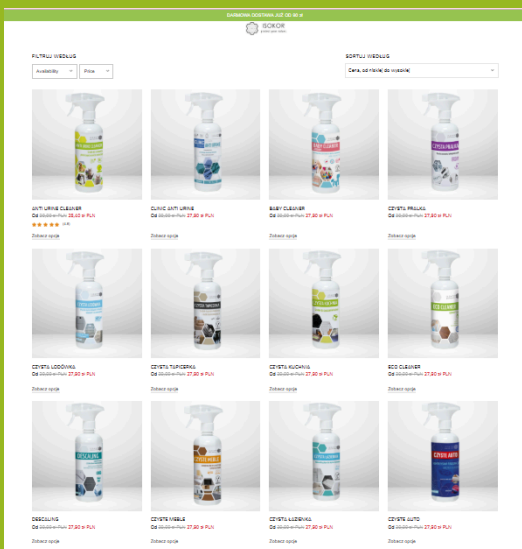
DARMOWA DOSTAWA JUŻ OD 99 zł

SOKOR

FILTRUJ WEDŁUG

Availability

Price

SORTUJ WEDŁUG

Cena, od niskiej do wysokiej

ANTI URINE CLEANER
Od ~~39,00 zł PLN~~ 28,60 zł PLN
(14)
Zobacz opcje

CLINIC ANTI URINE
Od ~~39,00 zł PLN~~ 27,90 zł PLN
Zobacz opcje

BABY CLEANER
Od ~~39,00 zł PLN~~ 27,90 zł PLN
Zobacz opcje

CZYSTA PRALKA
Od ~~39,00 zł PLN~~ 27,90 zł PLN
Zobacz opcje

CZYSTA LODÓWKA
Od ~~39,00 zł PLN~~ 27,90 zł PLN
Zobacz opcje

CZYSTA TAPICERKA
Od ~~39,00 zł PLN~~ 27,90 zł PLN
Zobacz opcje

CZYSTA KUCHNIA
Od ~~39,00 zł PLN~~ 27,90 zł PLN
Zobacz opcje

ECO CLEANER
Od ~~39,00 zł PLN~~ 27,90 zł PLN
Zobacz opcje

DESCALING
Od ~~39,00 zł PLN~~ 27,90 zł PLN
Zobacz opcje

CZYSTE MEBLE
Od ~~39,00 zł PLN~~ 27,90 zł PLN
Zobacz opcje

CZYSTA ŁAZIENKA
Od ~~39,00 zł PLN~~ 27,90 zł PLN
Zobacz opcje

CZYSTE AUTO
Od ~~39,00 zł PLN~~ 27,90 zł PLN
Zobacz opcje